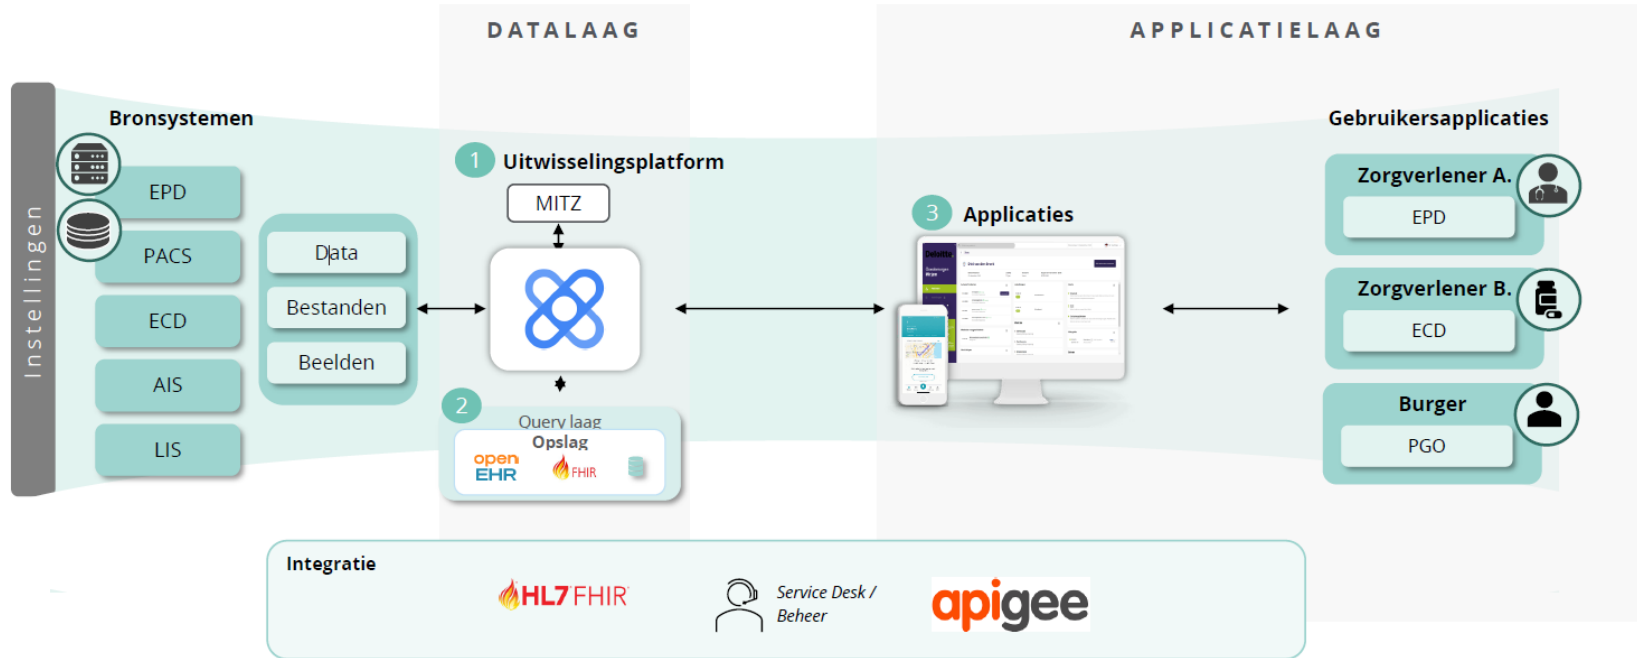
DATALAAG

APPLICATIELAAG

Instellingen

Bronsystemen

EPD

PACS

ECD

AIS

LIS

Data

Bestanden

Beelden

1 Uitwisselingsplatform

MITZ

2 Query laag

Opslag

open EHR

FHIR

3 Applicaties

Gebruikersapplicaties

Zorgverlener A.

EPD

Zorgverlener B.

ECD

Burger

PGO

Integratie

HL7 FHIR

Service Desk / Beheer

apigee